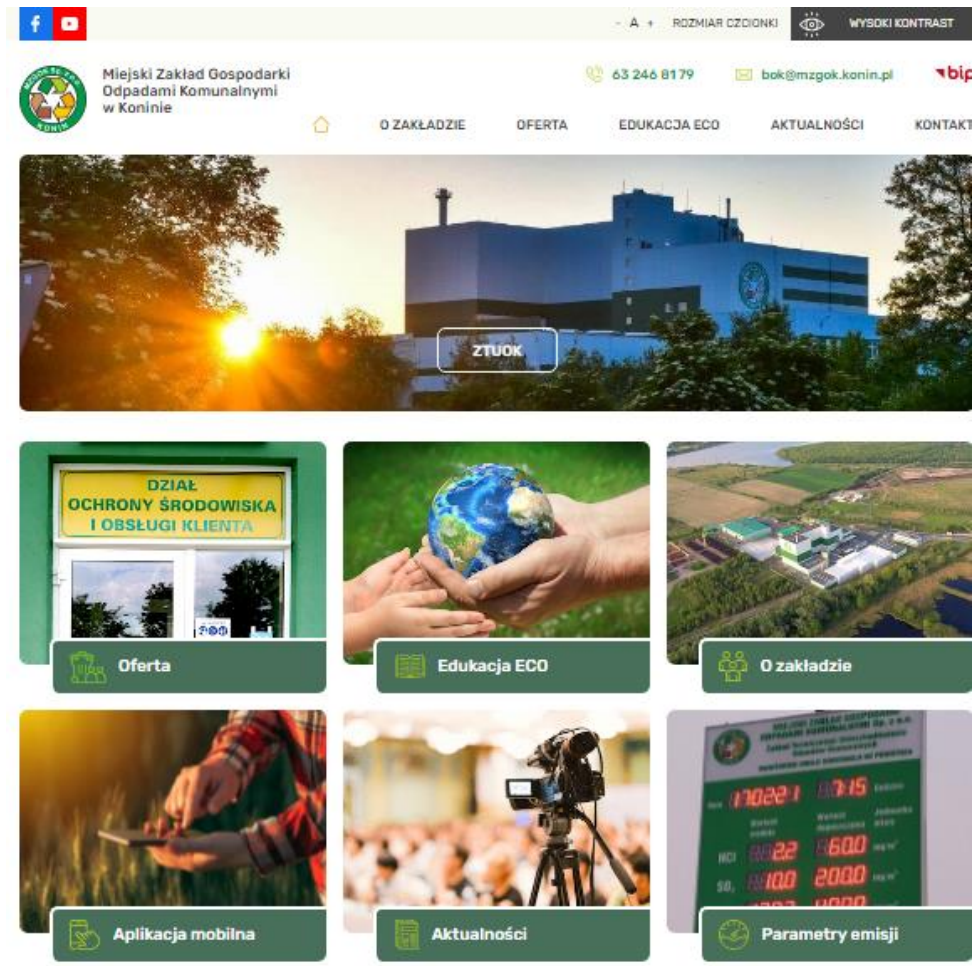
- A + ROZMIAR CZCIONKI WYSOKI KONTRAST

MZGOK KONIN

Miejski Zakład Gospodarki Odpadami Komunalnymi w Koninie

63 246 81 79 bok@mzgok.konin.pl bip

O ZAKŁADZIE OFERTA EDUKACJA ECO AKTUALNOŚCI KONTAKT

ZTUOK

DZIAŁ OCHRONY ŚRODOWISKA I OBSŁUGI KLIENTA

Oferta

Edukacja ECO

O zakładzie

Aplikacja mobilna

Aktualności

17.02.21 17:15

HCl 22 60.0 mg/m³

$SO_2$ 10.0 200.0 mg/m³

Parametry emisji